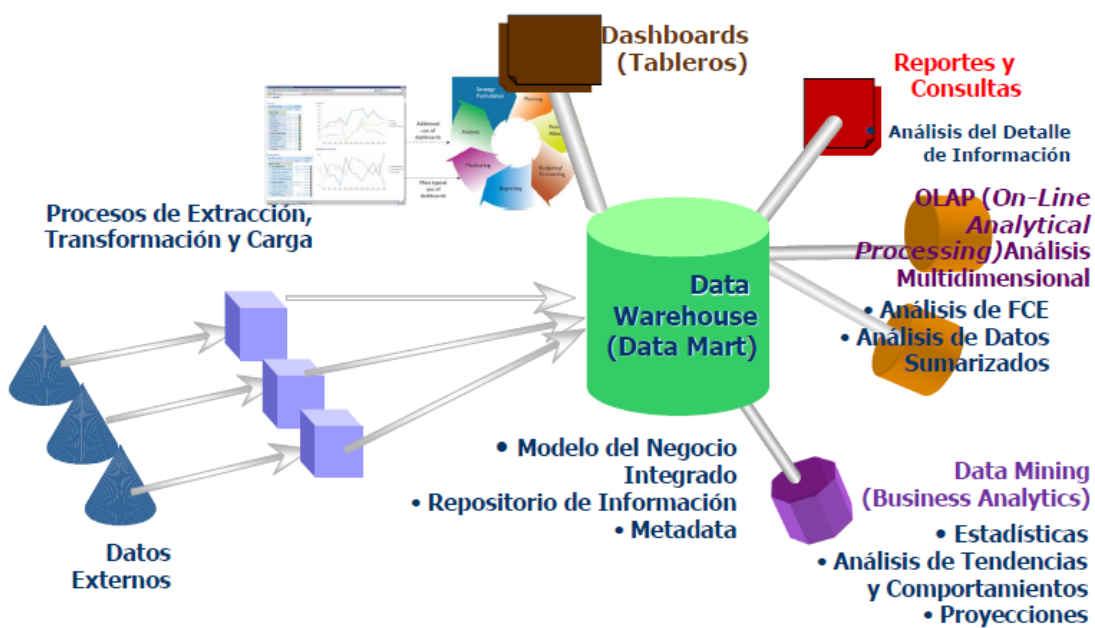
Dashboards (Tableros)

Reportes y Consultas

• Análisis del Detalle de Información

OLAP (On-Line Analytical Processing) Análisis Multidimensional

• Análisis de FCE
• Análisis de Datos Sumarizados

Procesos de Extracción, Transformación y Carga

Data Warehouse (Data Mart)

• Modelo del Negocio Integrado
• Repositorio de Información
• Metadata

Data Mining (Business Analytics)

• Estadísticas
• Análisis de Tendencias y Comportamientos
• Proyecciones

Datos Externos

Strategy Formulation
Planning
Analysis
Monitoring
Reporting
Budgeting/Forecasting
Additional use of dashboards
More typical use of dashboards